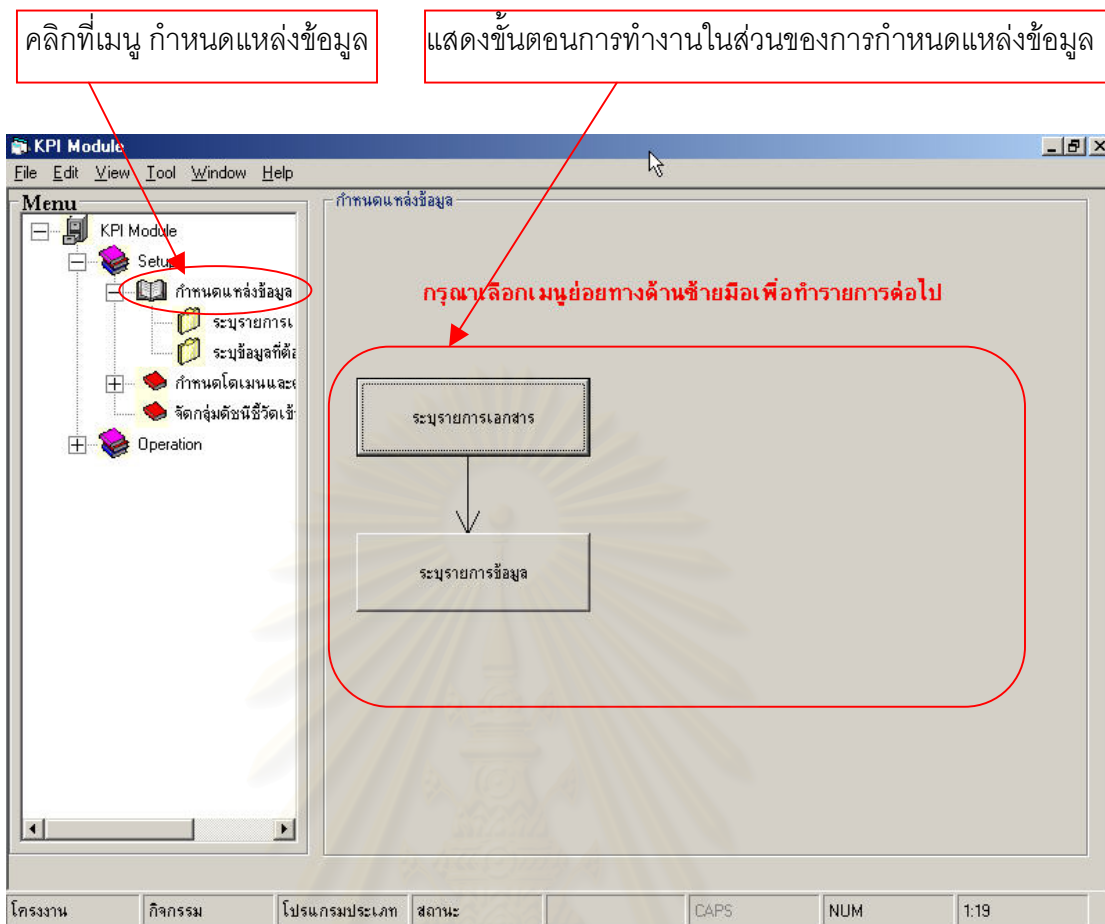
คลิกที่เมนู กำหนดแหล่งข้อมูล

แสดงขั้นตอนการทำงานในส่วนของการกำหนดแหล่งข้อมูล

KPI Module

File Edit View Tool Window Help

Menu

KPI Module

Setup

กำหนดแหล่งข้อมูล

ระบุรายการเ

ระบุข้อมูลที่ต้อ

กำหนดโดเมนและ

จัดกลุ่มดัชนีชี้วัดเข้

Operation

กำหนดแหล่งข้อมูล

กรุณาเลือกเมนูย่อยทางด้านซ้ายมือเพื่อทำรายการต่อไป

ระบุรายการเอกสาร

ระบุรายการข้อมูล

| โครงงาน | กิจกรรม | โปรแกรมประเภท | สถานะ | | CAPS | NUM | 1:19 |
|---|---|---|---|---|---|---|---|